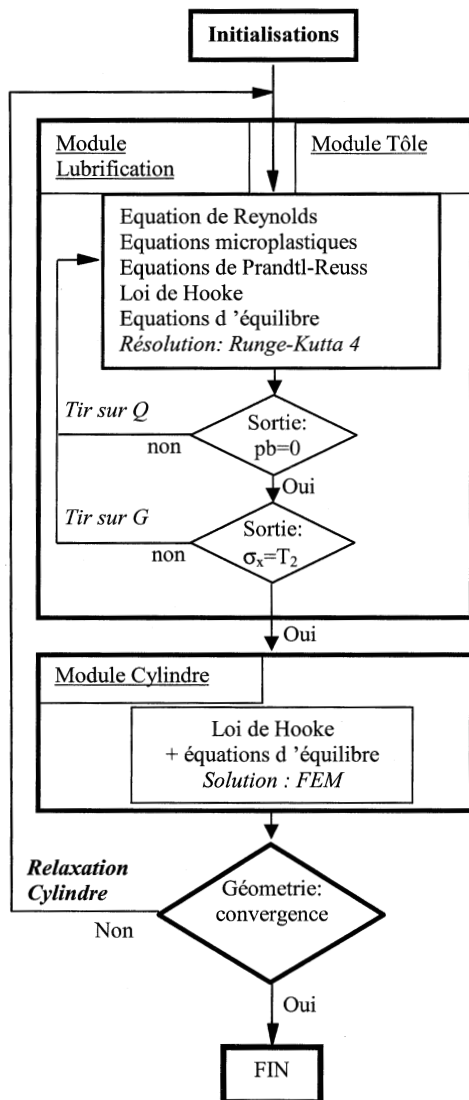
Initialisations

Module Lubrification

Module Tôle

Equation de Reynolds
Equations microplastiques
Equations de Prandtl-Reuss
Loi de Hooke
Equations d 'équilibre
Résolution: Runge-Kutta 4

Tir sur Q

Sortie: pb=0

non

Oui

Tir sur G

Sortie: $\sigma_x=T_2$

non

Oui

Module Cylindre

Loi de Hooke
+ équations d 'équilibre
Solution : FEM

Relaxation Cylindre

Géometrie: convergence

Non

Oui

FIN